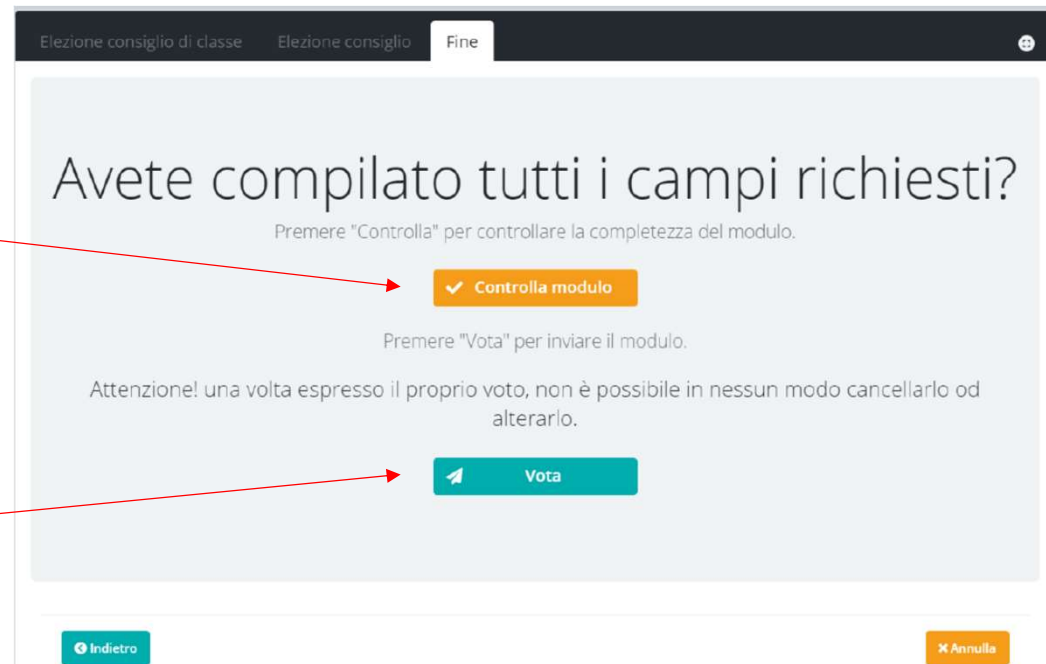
Elezione consiglio di classe Elezione consiglio Fine

Avete compilato tutti i campi richiesti?

Premere "Controlla" per controllare la completezza del modulo.

Controlla modulo

Premere "Vota" per inviare il modulo.

Attenzione! una volta espresso il proprio voto, non è possibile in nessun modo cancellarlo od alterarlo.

Vota

Indietro

Annulla